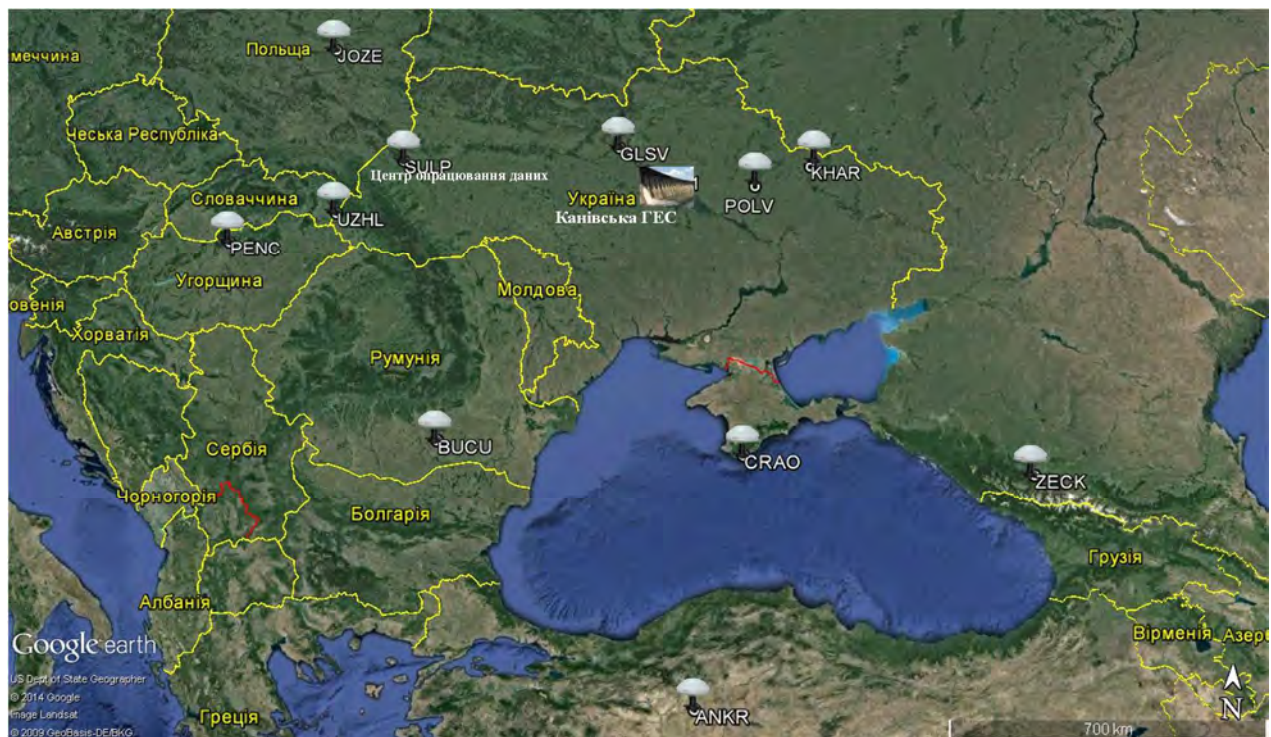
меччина
Польща
JOZE
Чеська Республіка
SULP
Центр опрацювання даних
GLSV
KHAR
POLV
Україна
Канівська ГЕС
Словаччина
UZHL
Австрія
PENC
Угорщина
овенія
Молдова
Хорватія
Румунія
BUCU
CRAO
ZECK
Сербія
Чорногорія
Болгарія
Грузія
Албанія
Вірменія
Азер
Google earth
US Dept of State Geographer
© 2014 Google
Image Landsat
© 2009 GeoBasis-DE/BKG
Греція
ANKR
700 km
N